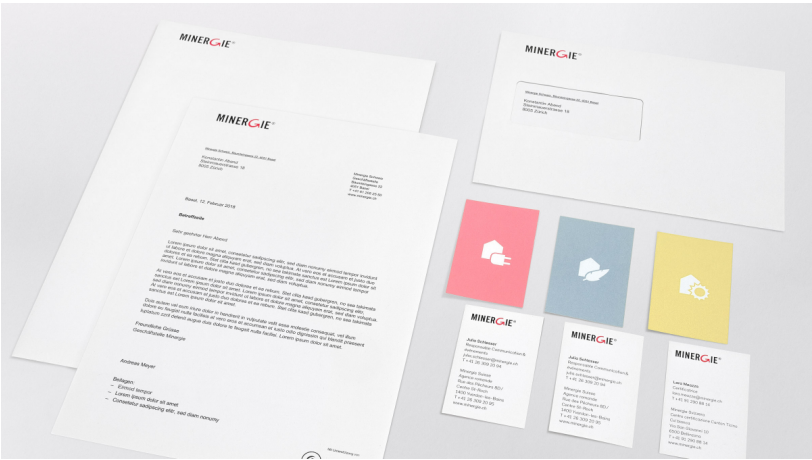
MINERGIE®

MINERGIE®

Konstantin Abend
Steinmetzstrasse 18
8003 Zürich

MINERGIE®

Konstantin Abend
Steinmetzstrasse 18
8003 Zürich

Minergie Schweiz
Geschäftsstelle

www.minergie.ch

Basel, 12. Februar 2018

Betreffzeile

Sehr geehrter Herr Abend

Lorem ipsum dolor sit amet, consetetur sadipscing elitr, sed diam nonumy eirmod tempor invidunt ut labore et dolore magna aliquyam erat, sed diam voluptua. At vero eos et accusam et justo duo dolores et ea rebum. Stet clita kasd gubergren, no sea takimata sanctus est Lorem ipsum dolor sit amet. Lorem ipsum dolor sit amet, consetetur sadipscing elitr, sed diam nonumy eirmod tempor invidunt ut labore et dolore magna aliquyam erat, sed diam voluptua.

At vero eos et accusam et justo duo dolores et ea rebum. Stet clita kasd gubergren, no sea takimata sanctus est Lorem ipsum dolor sit amet. Lorem ipsum dolor sit amet, consetetur sadipscing elitr, sed diam nonumy eirmod tempor invidunt ut labore et dolore magna aliquyam erat, sed diam voluptua. At vero eos et accusam et justo duo dolores et ea rebum. Stet clita kasd gubergren, no sea takimata sanctus est Lorem ipsum dolor sit amet.

Duis autem vel eum iriure dolor in hendrerit in vulputate velit esse molestie consequat, vel illum dolore eu feugiat nulla facilisis at vero eros et accumsan et iusto odio dignissim qui blandit praesent luptatum zzril delenit augue duis dolore te feugait nulla facilisi. Lorem ipsum dolor sit amet.

Freundliche Grüsse
Geschäftsstelle Minergie

Andreas Meyer

Beilagen:
– Eirmod tempor
– Lorem ipsum dolor sit amet
– Consetetur sadipscing elitr, sed diam nonumy

MINERGIE®

Julia Schlesser
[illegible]
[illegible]
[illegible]

Minergie Suisse
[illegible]
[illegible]
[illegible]
www.minergie.ch

MINERGIE®

Julia Schlesser
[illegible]
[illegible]
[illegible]

Minergie Suisse
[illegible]
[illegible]
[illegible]
www.minergie.ch

MINERGIE®

Lara Mascolo
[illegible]
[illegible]
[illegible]

Minergie Svizzera
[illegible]
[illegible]
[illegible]
www.minergie.ch